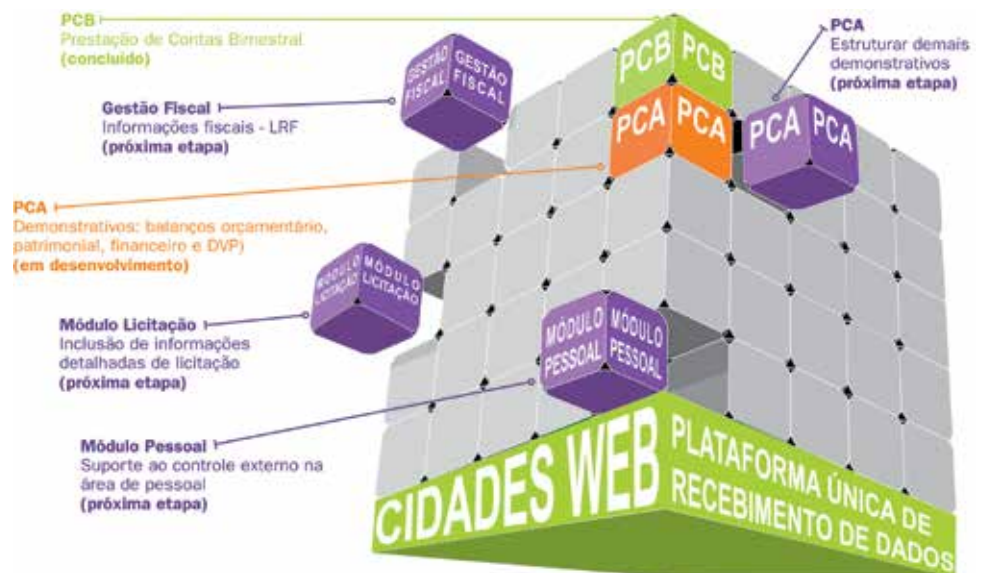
PCB
Prestação de Contas Bimestral
(concluído)

Gestão Fiscal
Informações fiscais - LRF
(próxima etapa)

PCA
Demonstrativos: balanços orçamentário, patrimonial, financeiro e DVP)
(em desenvolvimento)

Módulo Licitação
Inclusão de informações detalhadas de licitação
(próxima etapa)

Módulo Pessoal
Suporte ao controle externo na área de pessoal
(próxima etapa)

PCA
Estruturar demais demonstrativos
(próxima etapa)

GESTÃO FISCAL GESTÃO FISCAL

PCB PCB

PCA PCA

PCA PCA

MÓDULO LICITAÇÃO MÓDULO LICITAÇÃO

MÓDULO PESSOAL MÓDULO PESSOAL

CIDADES WEB PLATAFORMA ÚNICA DE RECEBIMENTO DE DADOS